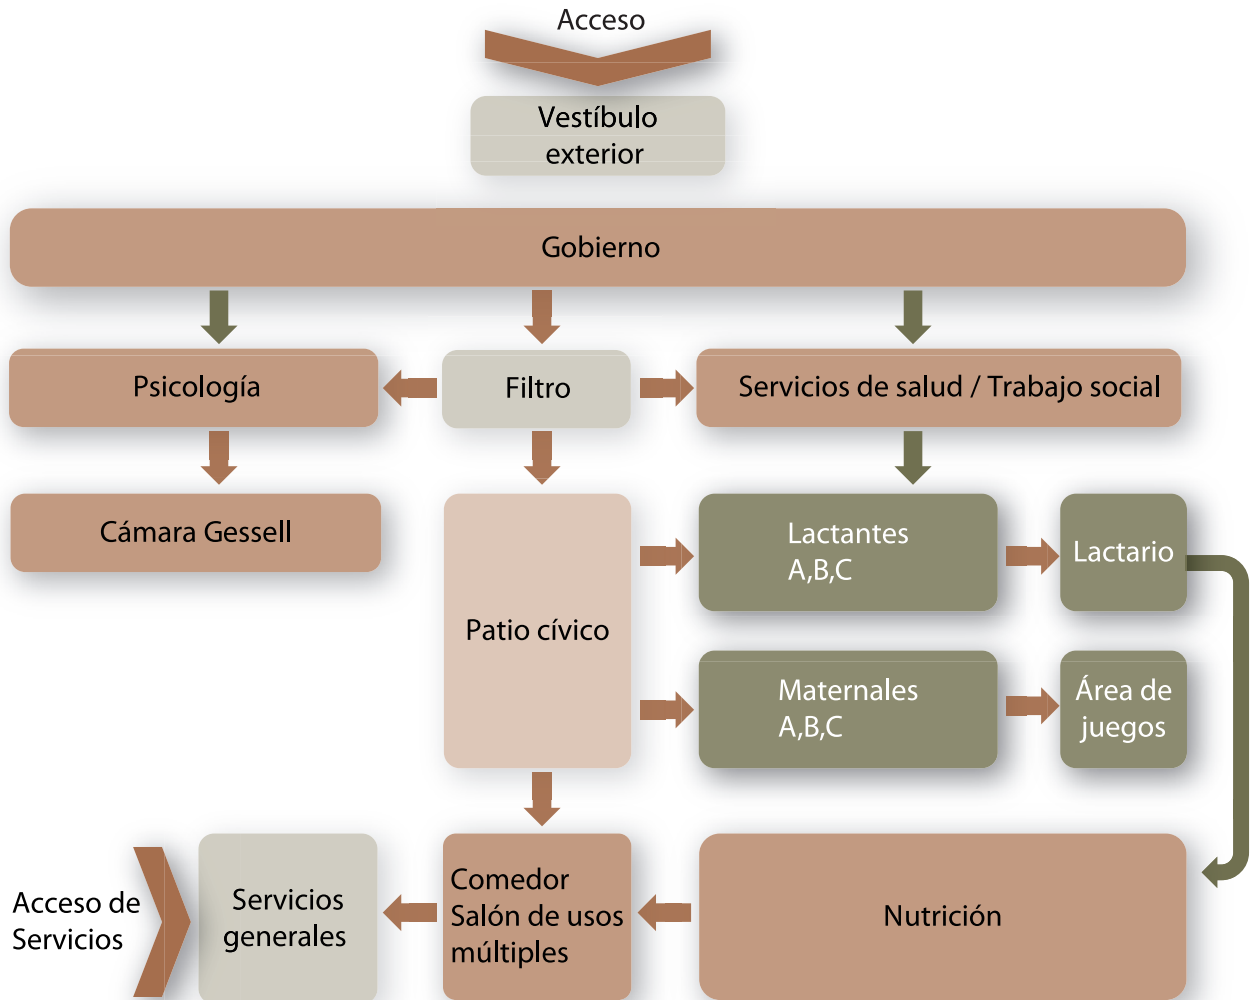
Acceso

Vestíbulo exterior

Gobierno

Psicología

Filtro

Servicios de salud / Trabajo social

Cámara Gessell

Patio cívico

Lactantes A,B,C

Lactario

Maternales A,B,C

Área de juegos

Acceso de Servicios

Servicios generales

Comedor Salón de usos múltiples

Nutrición